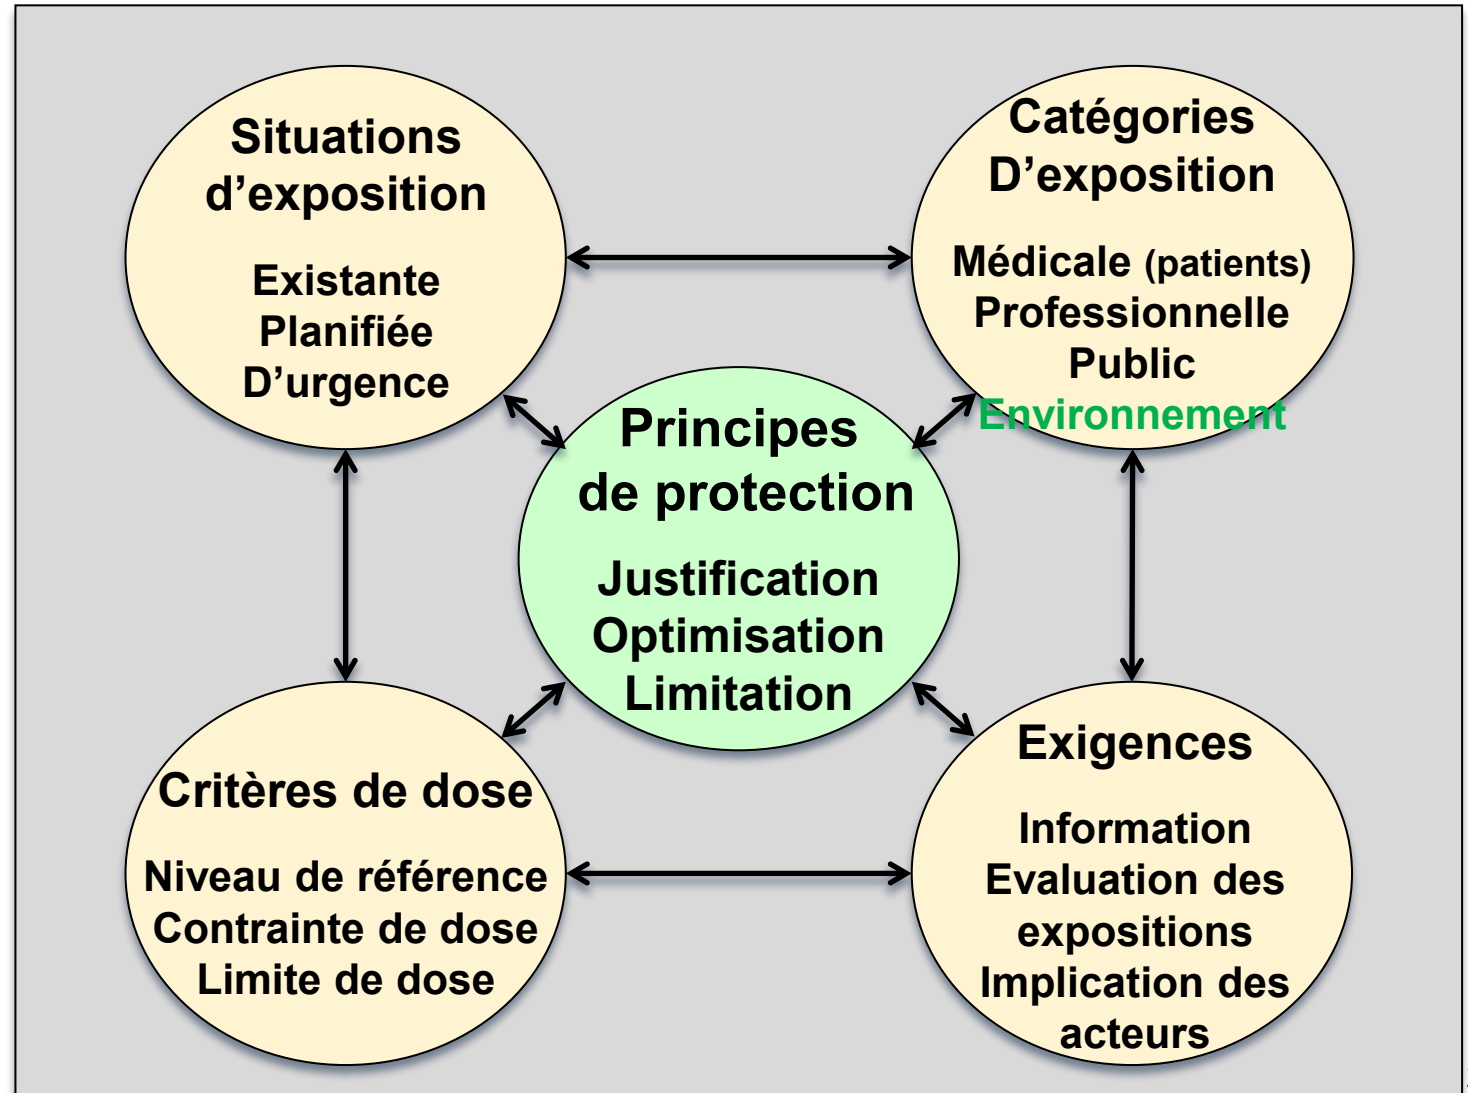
Situations d’exposition

Existante
Planifiée
D’urgence

Catégories D’exposition

Médicale (patients)
Professionnelle
Public
Environnement

Principes de protection

Justification
Optimisation
Limitation

Critères de dose

Niveau de référence
Contrainte de dose
Limite de dose

Exigences

Information
Evaluation des expositions
Implication des acteurs